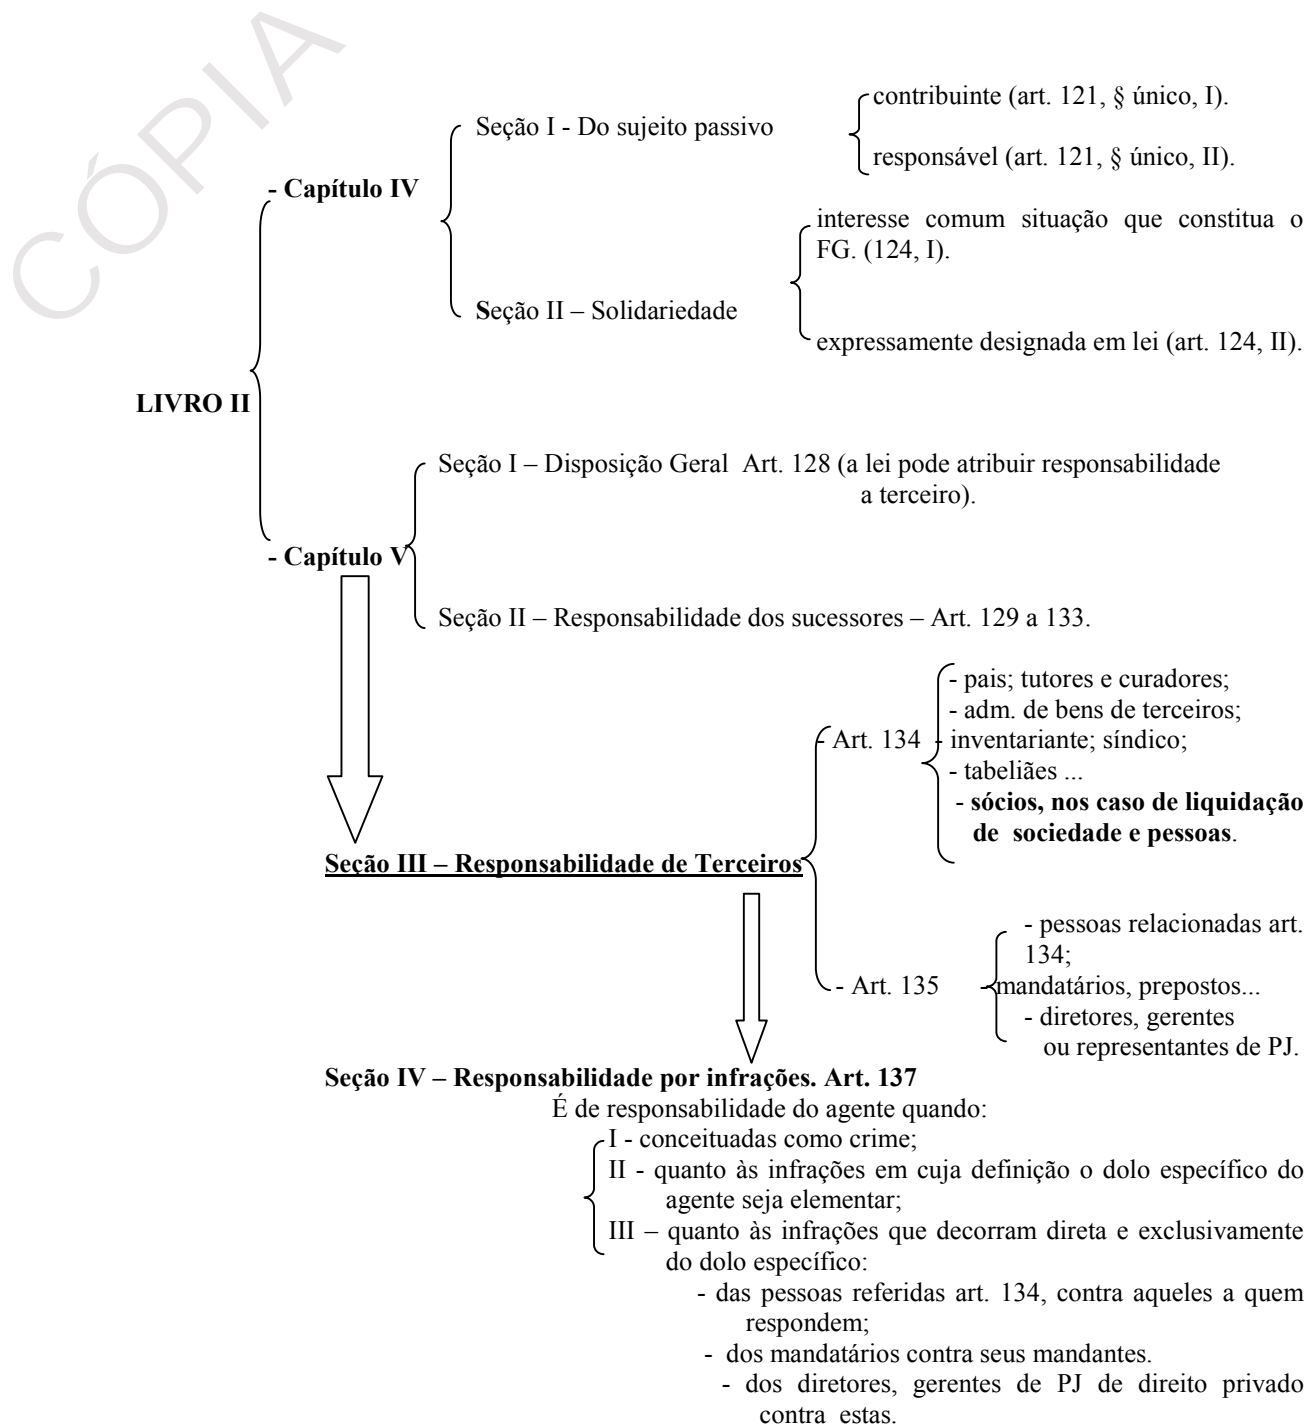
CÓPIA

LIVRO II

- Capítulo IV

Seção I - Do sujeito passivo

contribuinte (art. 121, § único, I).

responsável (art. 121, § único, II).

Seção II – Solidariedade

interesse comum situação que constitua o FG. (124, I).

expressamente designada em lei (art. 124, II).

- Capítulo V

Seção I – Disposição Geral Art. 128 (a lei pode atribuir responsabilidade a terceiro).

Seção II – Responsabilidade dos sucessores – Art. 129 a 133.

Seção III – Responsabilidade de Terceiros

Art. 134

- pais; tutores e curadores;
- adm. de bens de terceiros;
- inventariante; síndico;
- tabeliães ...
- sócios, nos caso de liquidação de sociedade e pessoas.

- Art. 135

- pessoas relacionadas art. 134;
- mandatários, prepostos...
- diretores, gerentes ou representantes de PJ.

Seção IV – Responsabilidade por infrações. Art. 137

É de responsabilidade do agente quando:

I - conceituadas como crime;

II - quanto às infrações em cuja definição o dolo específico do agente seja elementar;

III – quanto às infrações que decorram direta e exclusivamente do dolo específico:

- das pessoas referidas art. 134, contra aqueles a quem respondem;
- dos mandatários contra seus mandantes.
- dos diretores, gerentes de PJ de direito privado contra estas.